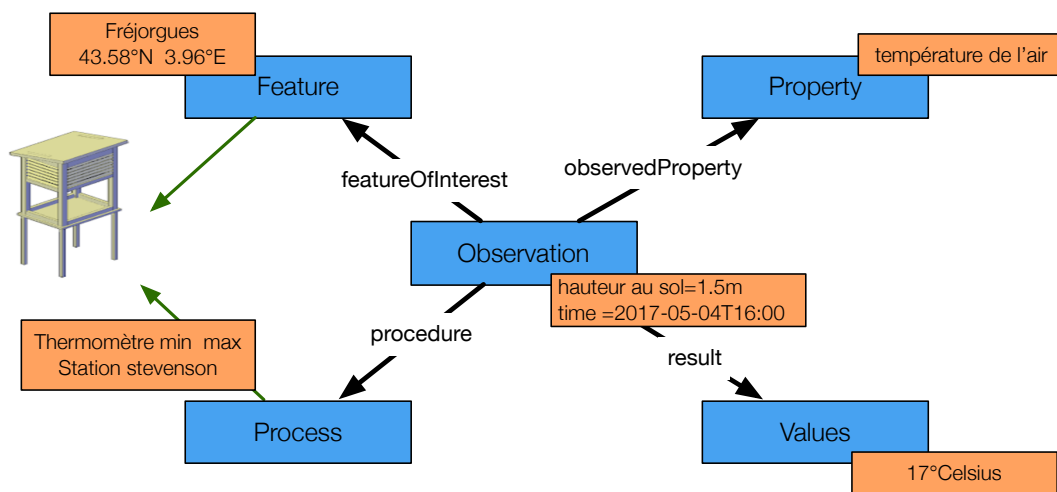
Fréjorgues
43.58°N 3.96°E

Feature

température de l'air

Property

featureOfInterest

observedProperty

Observation

hauteur au sol=1.5m
time =2017-05-04T16:00

Thermomètre min max
Station stevenson

procedure

result

Process

Values

17°Celsius